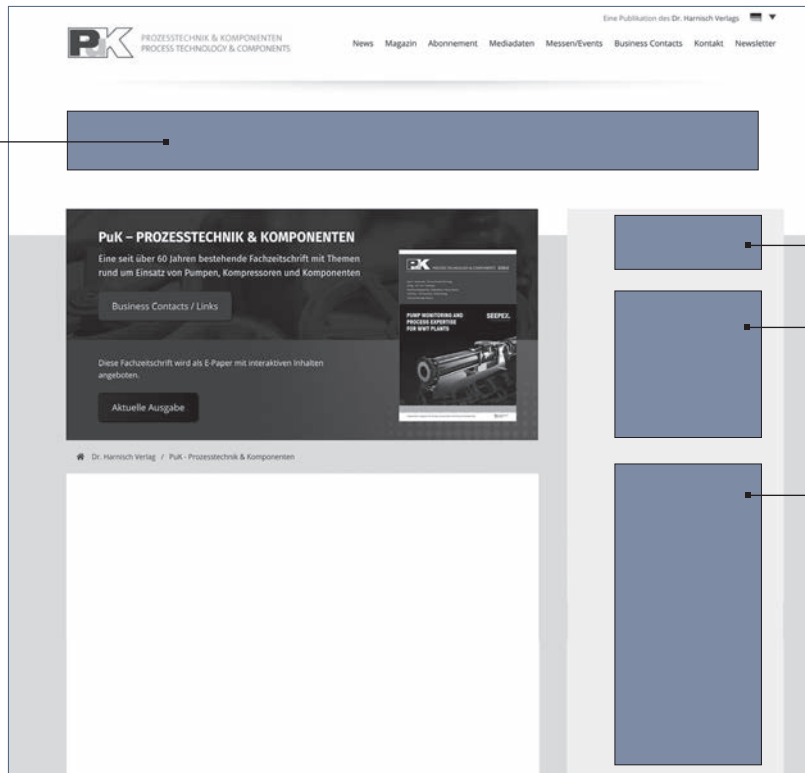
Eine Publikation des Dr. Harnisch Verlags

PuK PROZESSTECHNIK & KOMPONENTEN PROCESS TECHNOLOGY & COMPONENTS

News Magazin Abonnement Mediadaten Messen/Events Business Contacts Kontakt Newsletter

PuK – PROZESSTECHNIK & KOMPONENTEN

Eine seit über 60 Jahren bestehende Fachzeitschrift mit Themen rund um Einsatz von Pumpen, Kompressoren und Komponenten

Business Contacts / Links

Diese Fachzeitschrift wird als E-Paper mit interaktiven Inhalten angeboten.

Aktuelle Ausgabe

PuK

PUMP MONITORING AND PROCESS EXPERTISE FOR WWT PLANTS

SEEPEX

Dr. Harnisch Verlag / PuK - Prozesstechnik & Komponenten